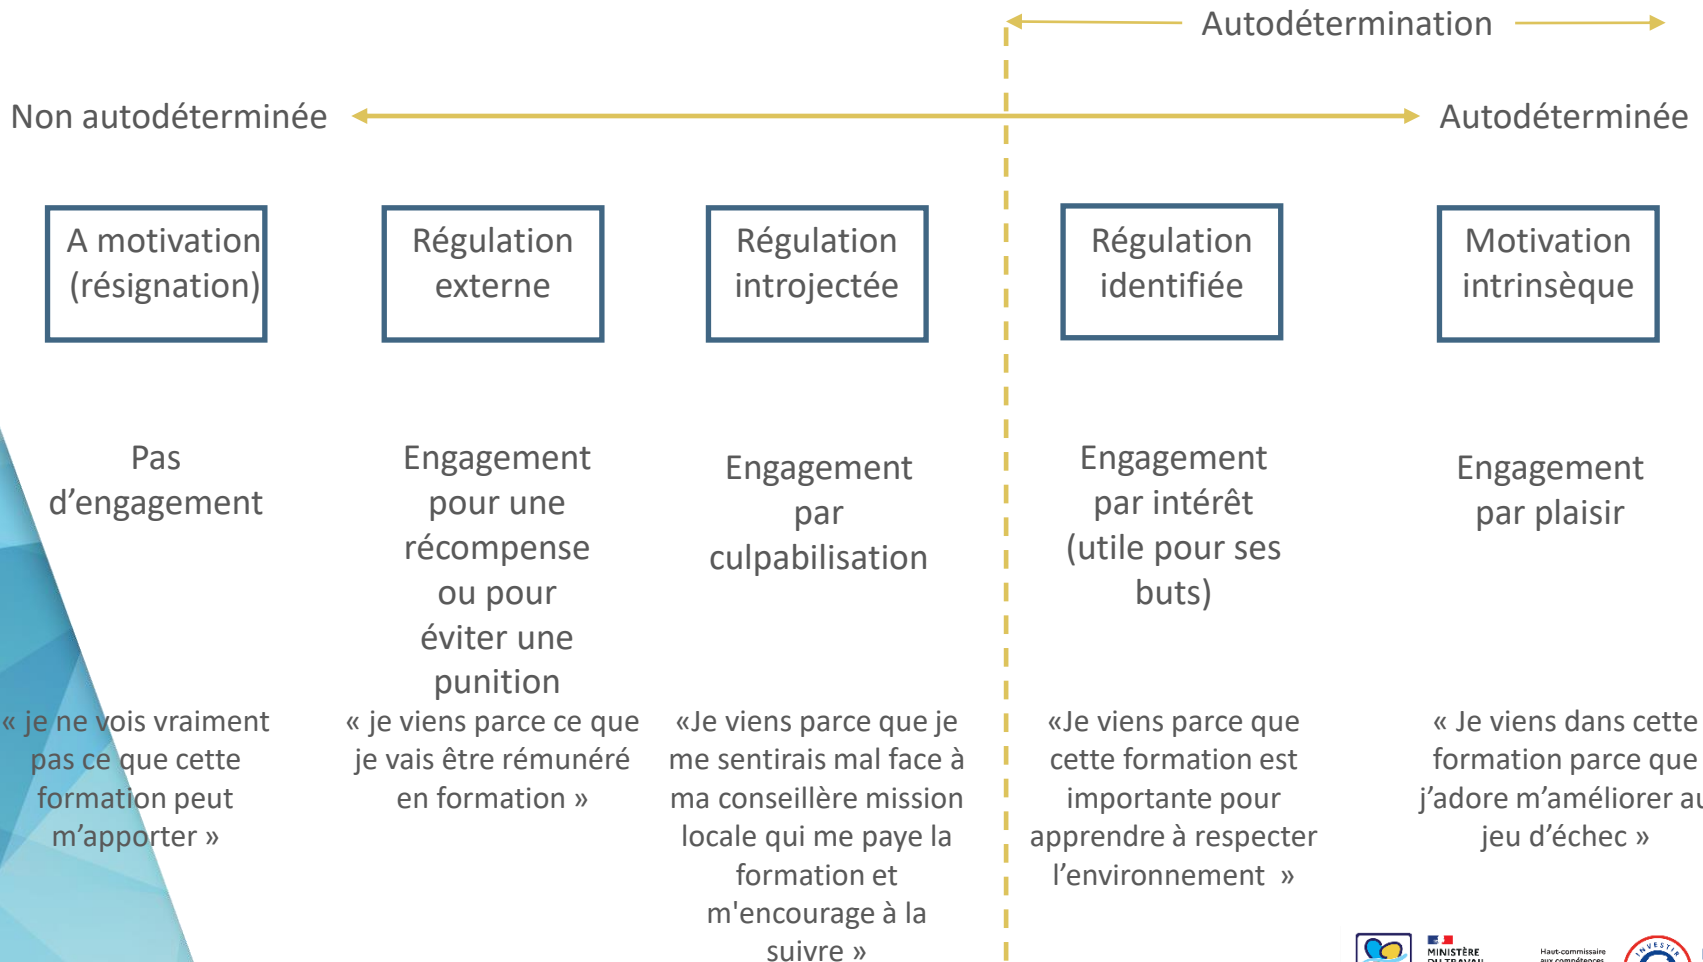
Autodétermination

Non autodéterminée

Autodéterminée

A motivation (résignation)

Régulation externe

Régulation introjectée

Régulation identifiée

Motivation intrinsèque

Pas d'engagement

Engagement pour une récompense ou pour éviter une punition

Engagement par culpabilisation

Engagement par intérêt (utile pour ses buts)

Engagement par plaisir

« je ne vois vraiment pas ce que cette formation peut m'apporter »

« je viens parce ce que je vais être rémunéré en formation »

«Je viens parce que je me sentirais mal face à ma conseillère mission locale qui me paye la formation et m'encourage à la suivre »

«Je viens parce que cette formation est importante pour apprendre à respecter l'environnement »

« Je viens dans cette formation parce que j'adore m'améliorer au jeu d'échec »

MINISTÈRE DU TRAVAIL

Haut-commissaire aux compétences

INVESTIR